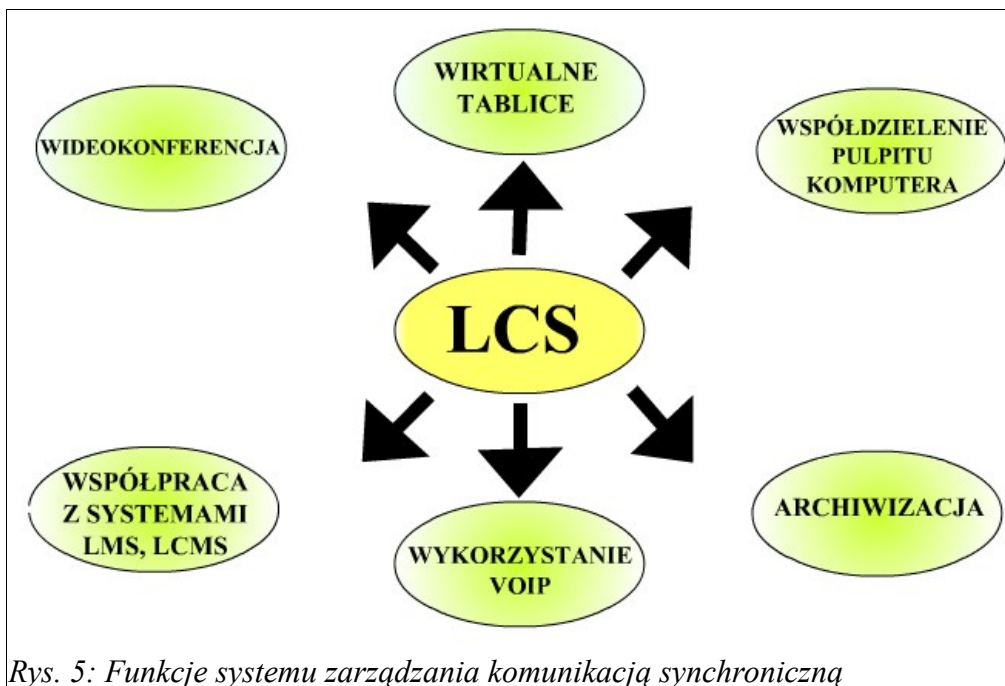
WIRTUALNE TABLICE

WIDEOKONFERENCJA

WSPÓŁDZIELENIE PULPITU KOMPUTERA

LCS

WSPÓŁPRACA Z SYSTEMAMI LMS, LCMS

ARCHIWIZACJA

WYKORZYSTANIE VOIP

Rys. 5: Funkcje systemu zarządzania komunikacją synchroniczną